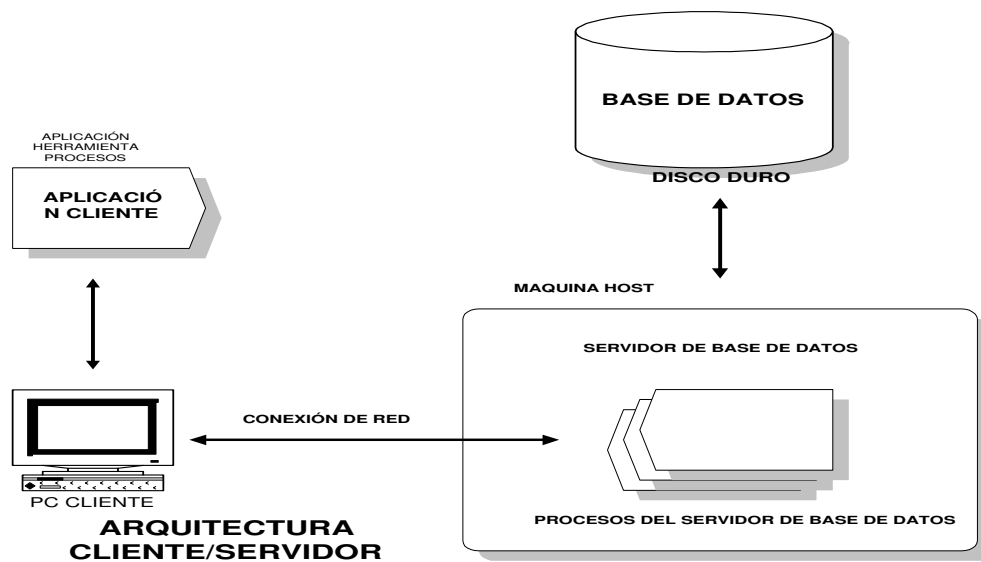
BASE DE DATOS

DISCO DURO

APLICACIÓN
HERRAMIENTA
PROCESOS

APLICACIÓ
N CLIENTE

MAQUINA HOST

SERVIDOR DE BASE DE DATOS

CONEXIÓN DE RED

PC CLIENTE

PROCESOS DEL SERVIDOR DE BASE DE DATOS

ARQUITECTURA
CLIENTE/SERVIDOR